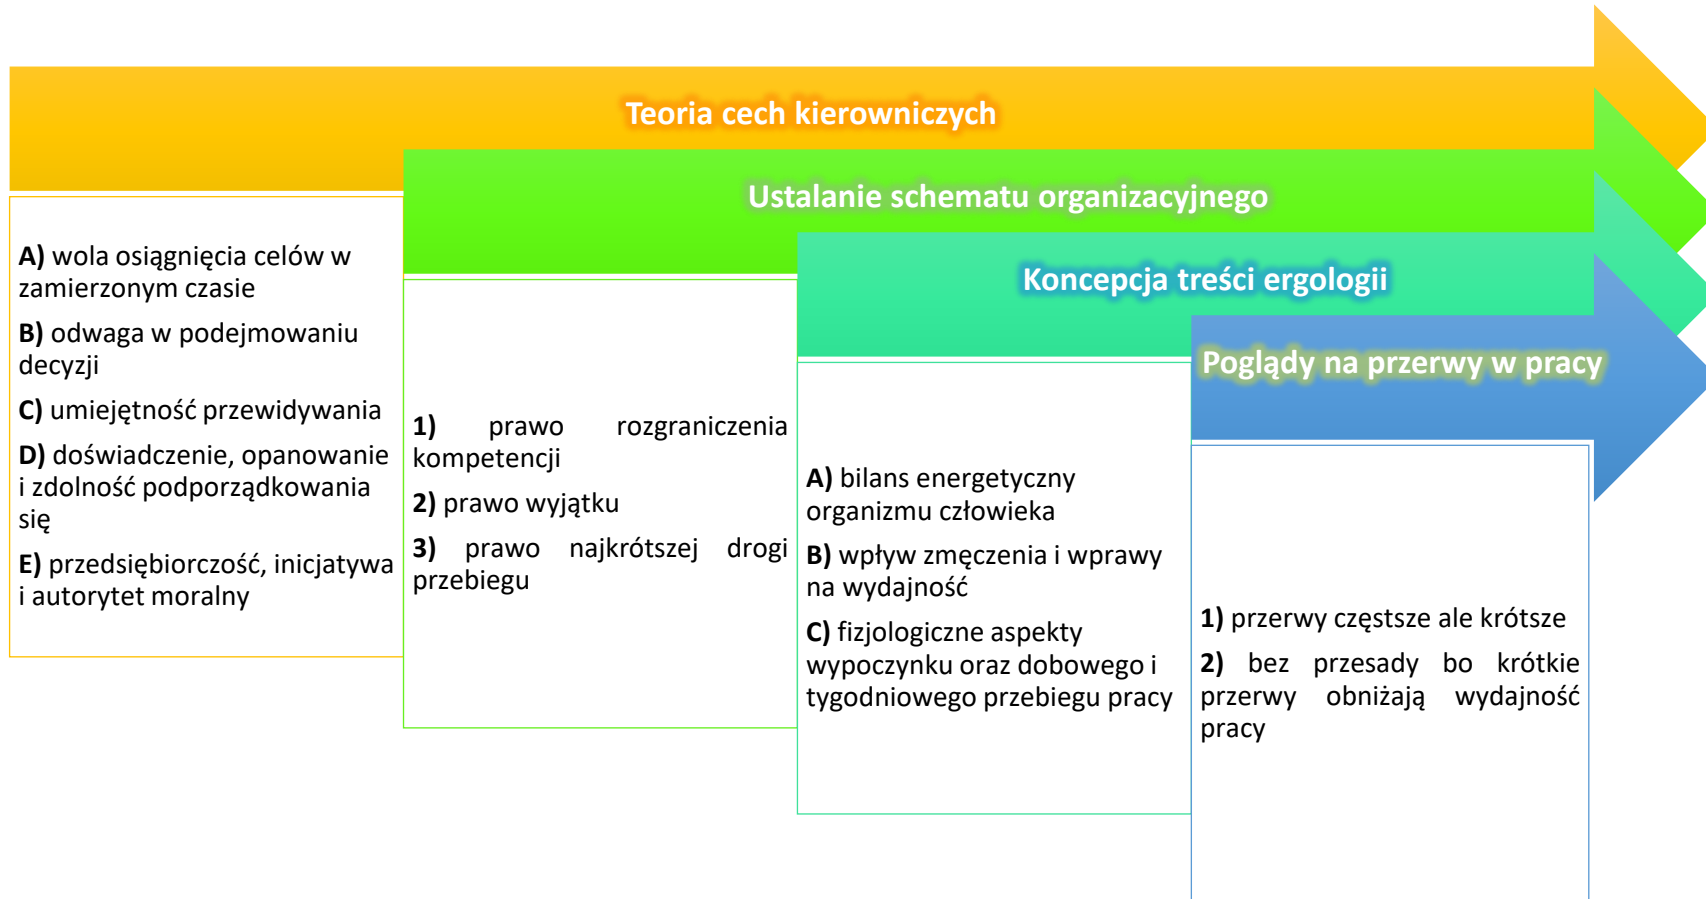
Teoria cech kierowniczych

A) wola osiągnięcia celów w zamierzonym czasie

B) odwaga w podejmowaniu decyzji

C) umiejętność przewidywania

D) doświadczenie, opanowanie i zdolność podporządkowania się

E) przedsiębiorczość, inicjatywa i autorytet moralny

Ustalanie schematu organizacyjnego

1) prawo rozgraniczenia kompetencji

2) prawo wyjątku

3) prawo najkrótszej drogi przebiegu

Koncepcja treści ergologii

A) bilans energetyczny organizmu człowieka

B) wpływ zmęczenia i wprawy na wydajność

C) fizjologiczne aspekty wypoczynku oraz dobowego i tygodniowego przebiegu pracy

Poglądy na przerwy w pracy

1) przerwy częstsze ale krótsze

2) bez przesady bo krótkie przerwy obniżają wydajność pracy